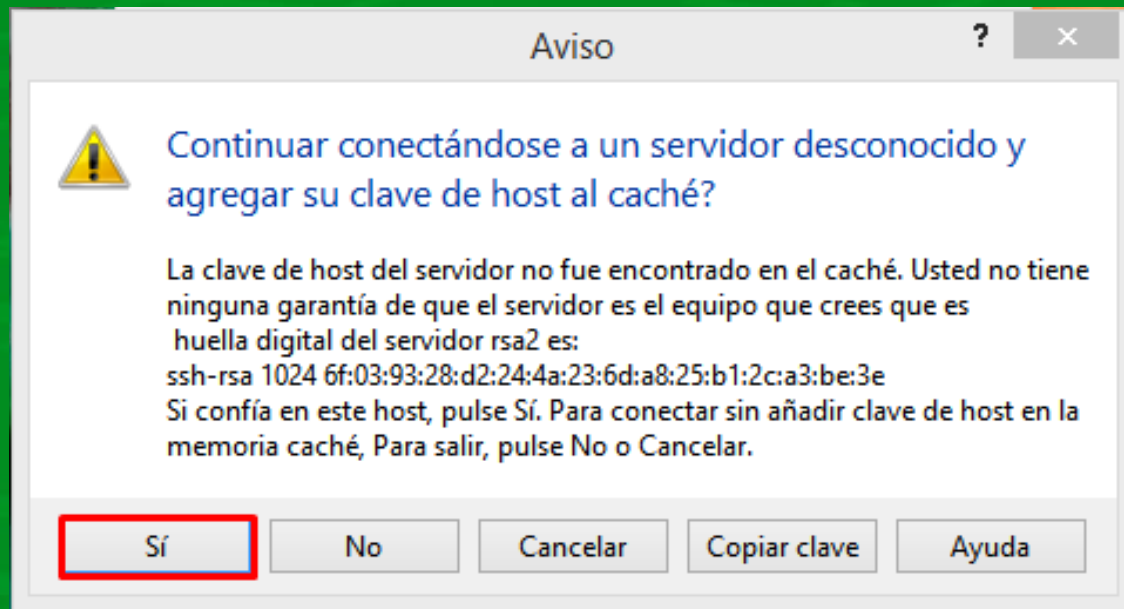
Aviso

?

×

Continuar conectándose a un servidor desconocido y agregar su clave de host al caché?

La clave de host del servidor no fue encontrado en el caché. Usted no tiene ninguna garantía de que el servidor es el equipo que crees que es
huella digital del servidor rsa2 es:
ssh-rsa 1024 6f:03:93:28:d2:24:4a:23:6d:a8:25:b1:2c:a3:be:3e
Si confía en este host, pulse Sí. Para conectar sin añadir clave de host en la memoria caché, Para salir, pulse No o Cancelar.

Sí

No

Cancelar

Copiar clave

Ayuda